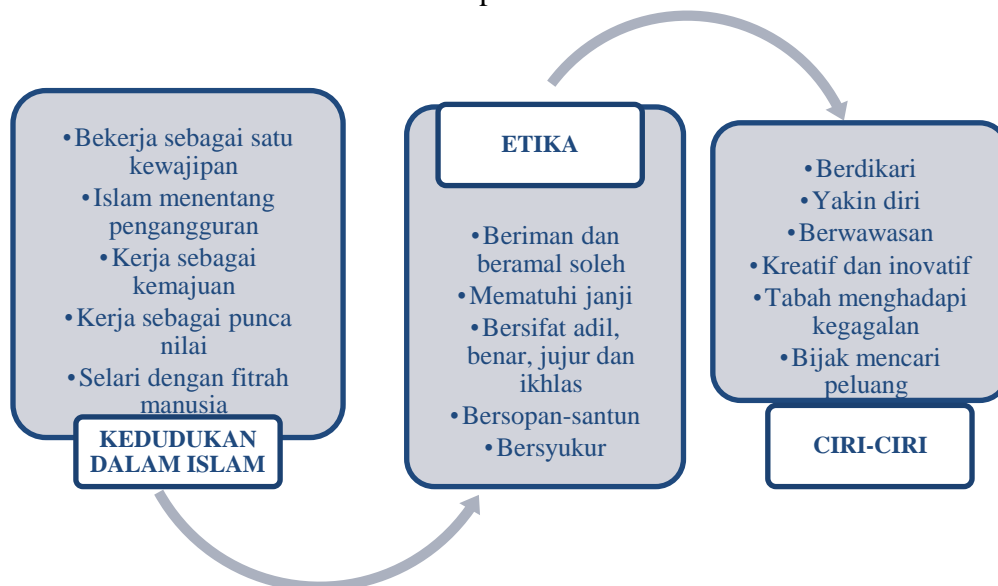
•Bekerja sebagai satu kewajipan
•Islam menentang pengangguran
•Kerja sebagai kemajuan
•Kerja sebagai punca nilai
•Selari dengan fitrah manusia

KEDUDUKAN DALAM ISLAM

ETIKA

•Beriman dan beramal soleh
•Mematuhi janji
•Bersifat adil, benar, jujur dan ikhlas
•Bersopan-santun
•Bersyukur

•Berdikari
•Yakin diri
•Berwawasan
•Kreatif dan inovatif
•Tabah menghadapi kegagalan
•Bijak mencari peluang

CIRI-CIRI